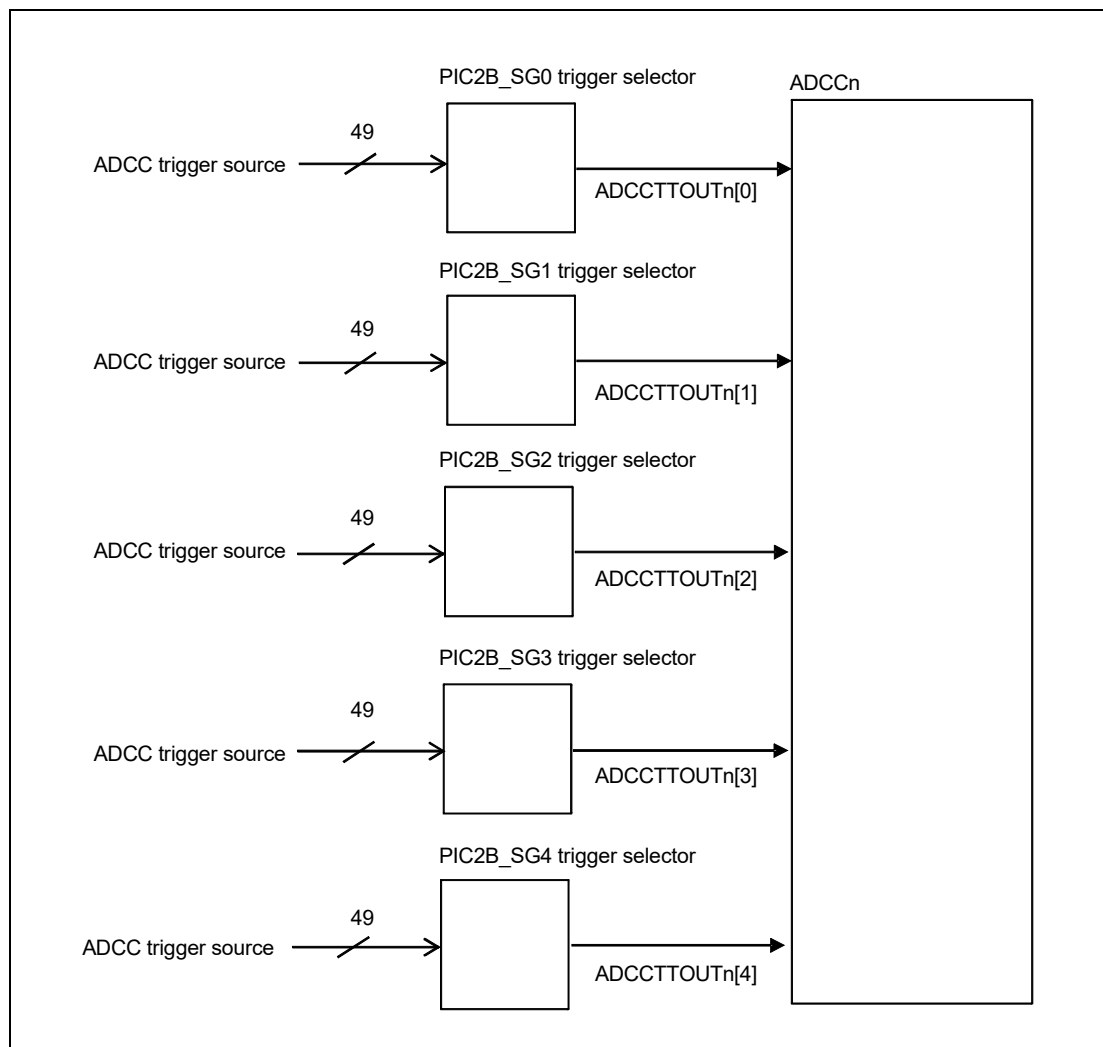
PIC2B_SG0 trigger selector

ADCCn

49

ADCC trigger source

ADCCTTOUTn[0]

PIC2B_SG1 trigger selector

49

ADCC trigger source

ADCCTTOUTn[1]

PIC2B_SG2 trigger selector

49

ADCC trigger source

ADCCTTOUTn[2]

PIC2B_SG3 trigger selector

49

ADCC trigger source

ADCCTTOUTn[3]

PIC2B_SG4 trigger selector

49

ADCC trigger source

ADCCTTOUTn[4]